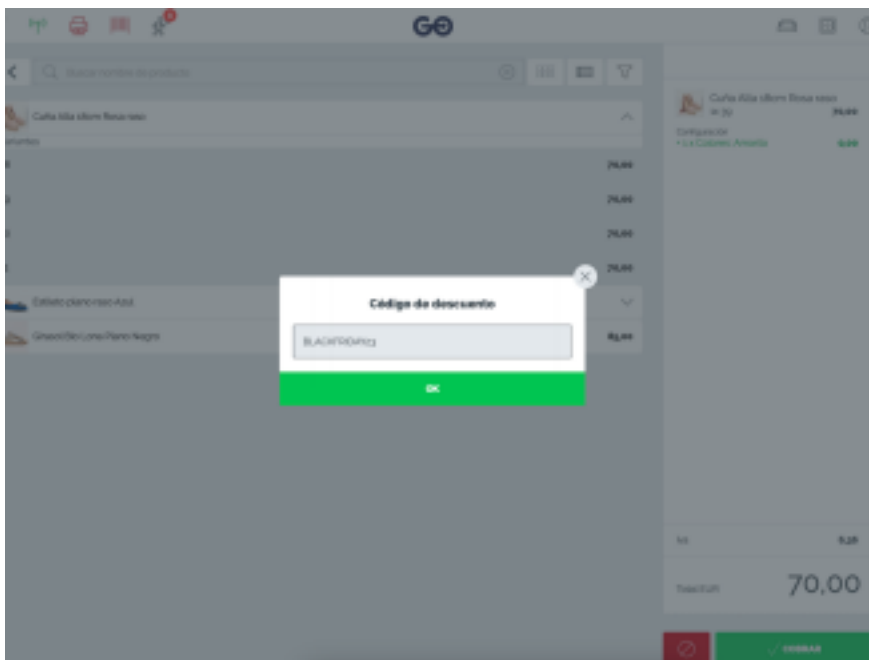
GO

Q Buscar nombre de producto

Cuña Alta sBorn Rosa raso

Variantes

70,00

70,00

70,00

70,00

Estiletto plano raso Azul

Sneaker Lona Plano Negro

85,00

Código de descuento

BLACKFRIDAY23

OK

Cuña Alta sBorn Rosa raso

70,00

Composición

• 1 x Colores: Amarillo

0,00

IVA

Total EUR

70,00

COBRAR